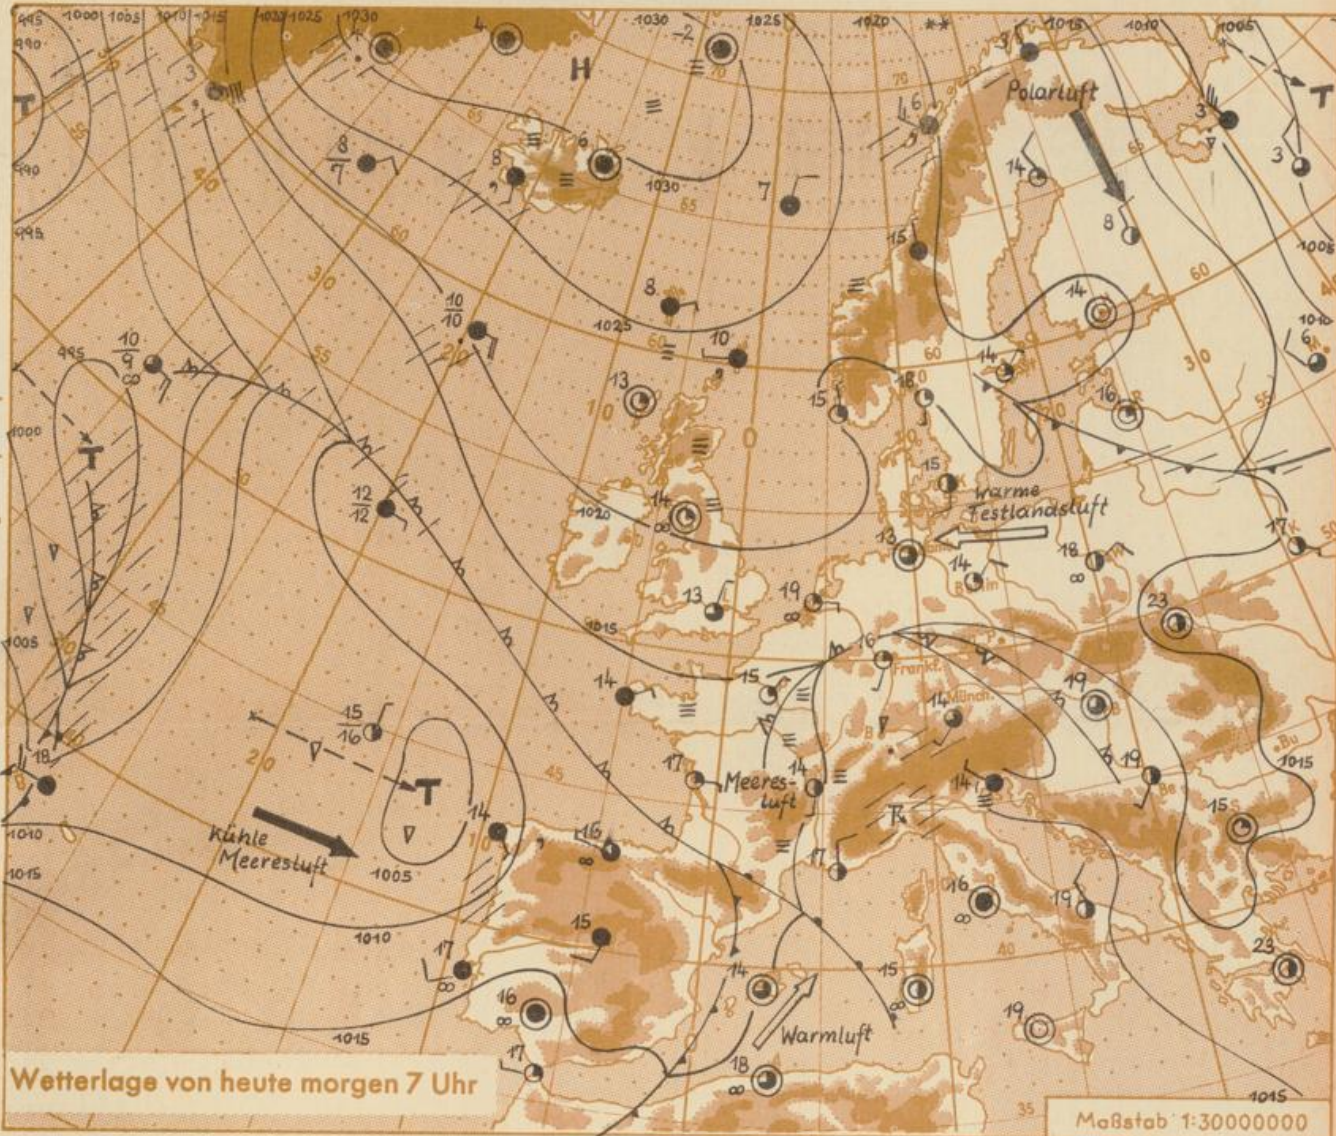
995 1000 1005 1010 1015 1020 1025 1030

990

990

995

T

3

4

H

-2

1030

1025

1020

1015

1010

1005

Polarluft

3

3

8
7

8

6

1030

7

6

14

8

1005

10
10

8

1025

10

15

60

14

1010

6

10
9

995

13

18

15

14

16

1000

T

14

15

warme Festlandsluft

17

12
12

1020

13

14

18

13

19

23

1015

16

Frankf.

15

14

19

1005

15
16

14

Münch.

19

1015

T

17

Meeres-luft

14

14

15

kühle Meeresluft

1005

14

16

17

1010

1005

15

16

19

17

15

23

16

1015

14

Warmluft

19

17

18

1015

Wetterlage von heute morgen 7 Uhr

Maßstab 1:30000000